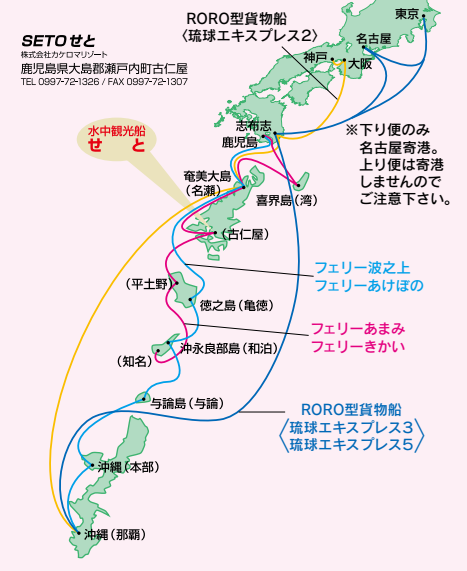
SETOせと
株式会社カケロマリゾート
鹿児島県大島郡瀬戸内町古仁屋
TEL 0997-72-1326 / FAX 0997-72-1307

RORO型貨物船
〈琉球エキスプレス2〉

東京
名古屋
神戸
大阪
志布志
鹿児島

水中観光船
せ と

※下り便のみ名古屋寄港。上り便は寄港しませんのでご注意下さい。

奄美大島（名瀬）
喜界島（湾）
（古仁屋）
（平土野）
徳之島（亀徳）
フェリー波之上
フェリーあけぼの
沖永良部島（和泊）
（知名）
フェリーあまみ
フェリーきかい
与論島（与論）
RORO型貨物船
〈琉球エキスプレス3
琉球エキスプレス5〉
沖縄（本部）
沖縄（那覇）